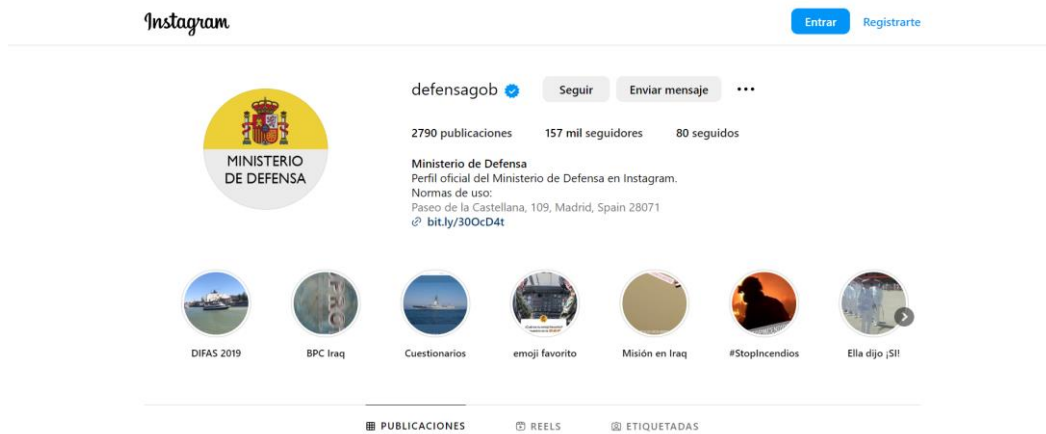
Instagram

Entrar Registrarte

MINISTERIO DE DEFENSA

defensagob

Seguir Enviar mensaje ...

2790 publicaciones 157 mil seguidores 80 seguidos

Ministerio de Defensa
Perfil oficial del Ministerio de Defensa en Instagram.
Normas de uso:
Paseo de la Castellana, 109, Madrid, Spain 28071
bit.ly/30OcD4t

DIFAS 2019 BPC Iraq Cuestionarios emoji favorito Misión en Iraq #StopIncendios Ella dijo ¡SI!

PUBLICACIONES REELS ETIQUETADAS